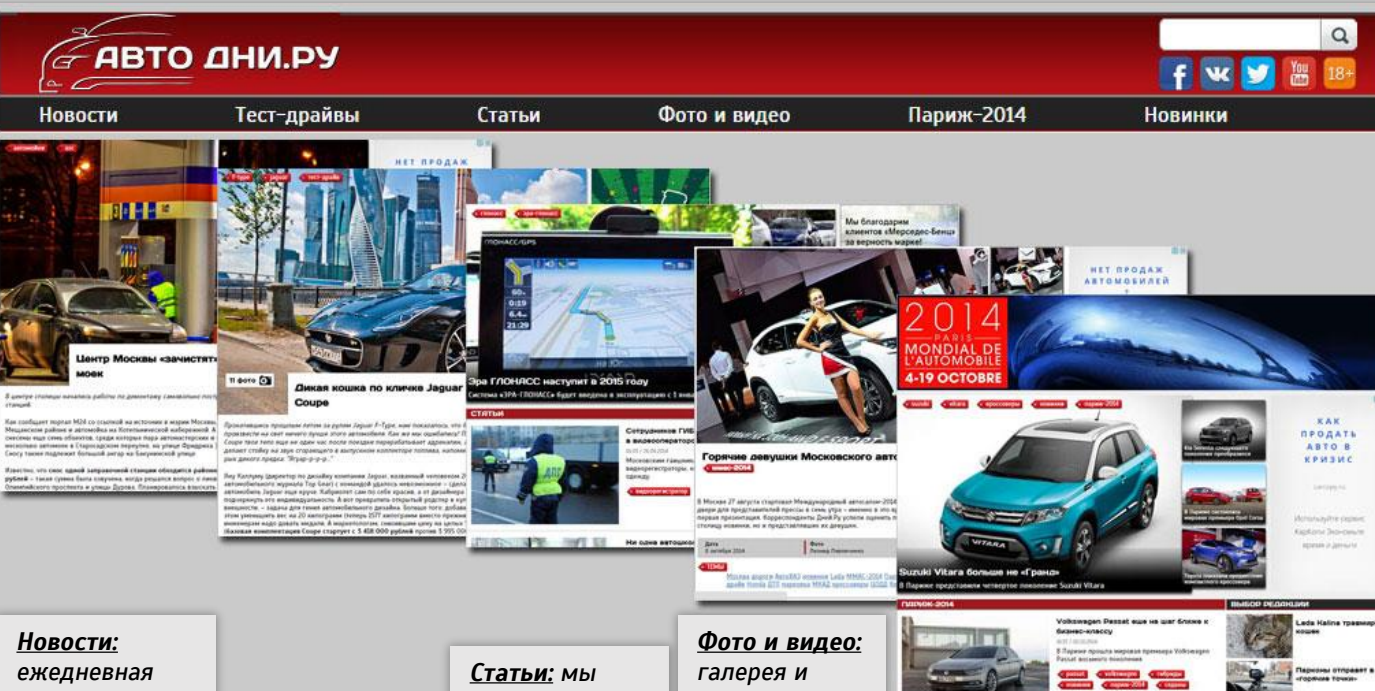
АВТО ДНИ.РУ

18+

Новости Тест-драйвы Статьи Фото и видео Париж-2014 Новинки

НЕТ ПРОДАЖ

Центр Москвы «зачистят» моек

11 фото

Дикая кошка по кличке Jaguar Coupe

Мы благодарим клиентов «Мерседес-Бенц» за верность марке!

НЕТ ПРОДАЖ АВТОМОБИЛЕЙ

Эра ГЛОНАСС наступит в 2015 году

Система «ЭРА-ГЛОНАСС» будет введена в эксплуатацию с 1 янв

СТАТЬИ

Сотрудников ГИБ в видеорегистратор

Горячие девушки Московского авто

2014 PARIS MONDIAL DE L'AUTOMOBILE 4-19 OCTOBRE

КАК ПРОДАТЬ АВТО В КРИЗИС

Suzuki Vitara больше не «Гранд»

В Париже представлен четвертое поколение Suzuki Vitara

ПАРИЖ-2014

Volkswagen Passat еще на шаг ближе к бизнес-классу

ВЫБОР РЕДАКЦИИ

Lada Kalina травмир кошке

Парконы отправят в «горячие точки»

Новости: ежедневная

Статьи: мы

Фото и видео: галерея и